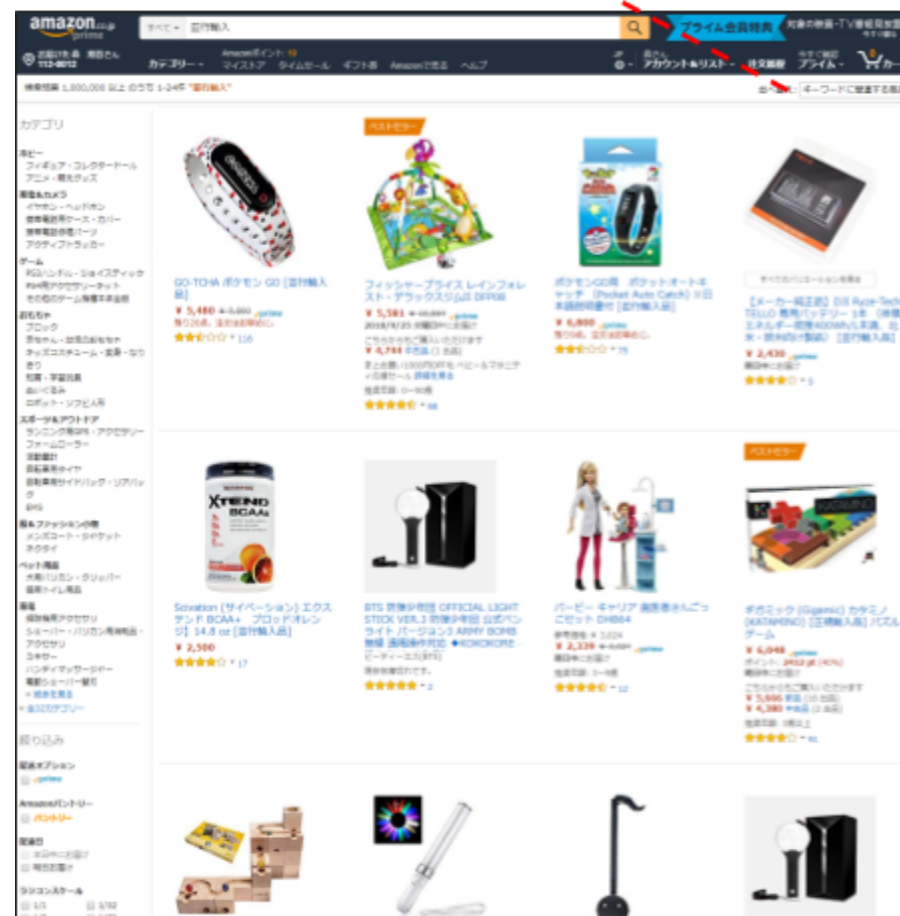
amazon.co.jp prime

すべて ▾ 並行輸入

プライム会員特典

お届け先: 東 潮音さん 112-0012

カテゴリー ▾ Amazonポイント: 19 マイストア タイムセール ギフト券 Amazonで売る ヘルプ

アカウント&リスト ▾ 注文履歴 プライム ▾ カート

検索結果 1,000,000 以上 のうち 1-24件 "並行輸入"

キーワードに関連する商品

カテゴリ

ホビー
フィギュア・コレクタードール
アニメ・萌えグッズ

家電&カメラ
イヤホン・ヘッドホン
携帯電話用ケース・カバー
携帯電話部品パーツ
アクティブトラッカー

ゲーム
RGハンドル・ジョイスティック
Wii用アクセサリーセット
その他のゲーム機種本体全般

おもちゃ
ブロック
赤ちゃん・幼児向おもちゃ
キッズコスチューム・変身・なりきり
知育・学習玩具
ぬいぐるみ
ロボット・ソフビ人形

スポーツ&アウトドア
ランニング用GPS・アクセサリー
フォームローラー
活動量計
自転車用タイヤ
自転車用サイドバッグ・リアバッグ
BMS

服&ファッション小物
メンズコート・ジャケット
ネクタイ

ペット用品
犬用バリカン・クリッパー
猫用トイレ用品

家電
掃除機用アクセサリ
シェーバー・バリカン専用洗浄・アクセサリ
スキャナー
ハンディマッサージャー
電動シェーバー替刃
+ 続きを見る
< 全カテゴリー

絞り込み

配送オプション
prime

Amazonパントリー
パントリー

配達日
本日中にお届け
明日お届け

ラジコンスケール
1/1
1/32

GO-TCHA ポケモン GO [並行輸入品]
¥ 5,480 ¥ 5,980 prime
残り26点、注文はお早めに
116

ベストセラー
フィッシャープライス レインフォレスト・デラックスジム DFP08
¥ 5,581 ¥ 10,584 prime
2018/6/25 水曜日中にお届け
こちらからもご購入いただけます
¥ 4,744 中古品 (3 出品)
まとめ買い1000円OFF ペビー&マタニティの定期セール 詳細を見る
推奨年齢: 0ヶ月～
88

ポケモンGO用 ポケットオートキャッチ [Pocket Auto Catch] 日本語説明書付 [並行輸入品]
¥ 6,800 prime
残り3点、注文はお早めに
75

すべてのバリエーションを見る
【メーカー純正品】DJI Ryze-Tech TELLO 専用バッテリー 1本 (容量エネルギー容量4000Wh/1本単、比米・送料分が製品) [並行輸入品]
¥ 2,430 prime
通常中にお届け
5

Scivation (サイベーション) エクステンド BCAA+ ブラッドオレンジ 14.8 oz [並行輸入品]
¥ 2,500
17

BTS 防弾少年団 OFFICIAL LIGHT STICK VER.3 防弾少年団 公式ペンライト バージョン3 ARMY BOMB 韓国 [並行輸入]
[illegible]
2

バービー キャリア 歯医者さんごっこセット DHB64
参考価格: ¥ 3,024
¥ 2,339 ¥ 4,094 prime
通常中にお届け
推奨年齢: 3ヶ月
12

ベストセラー
ギガミック (Gigamic) カタミノ (KATAMINO) [正規輸入品] パズルゲーム
¥ 6,048
ポイント: 2412 pt (40%)
通常中にお届け
こちらからもご購入いただけます
¥ 5,095 新品 (16 出品)
¥ 4,380 中古品 (2 出品)
推奨年齢: 3歳以上
61